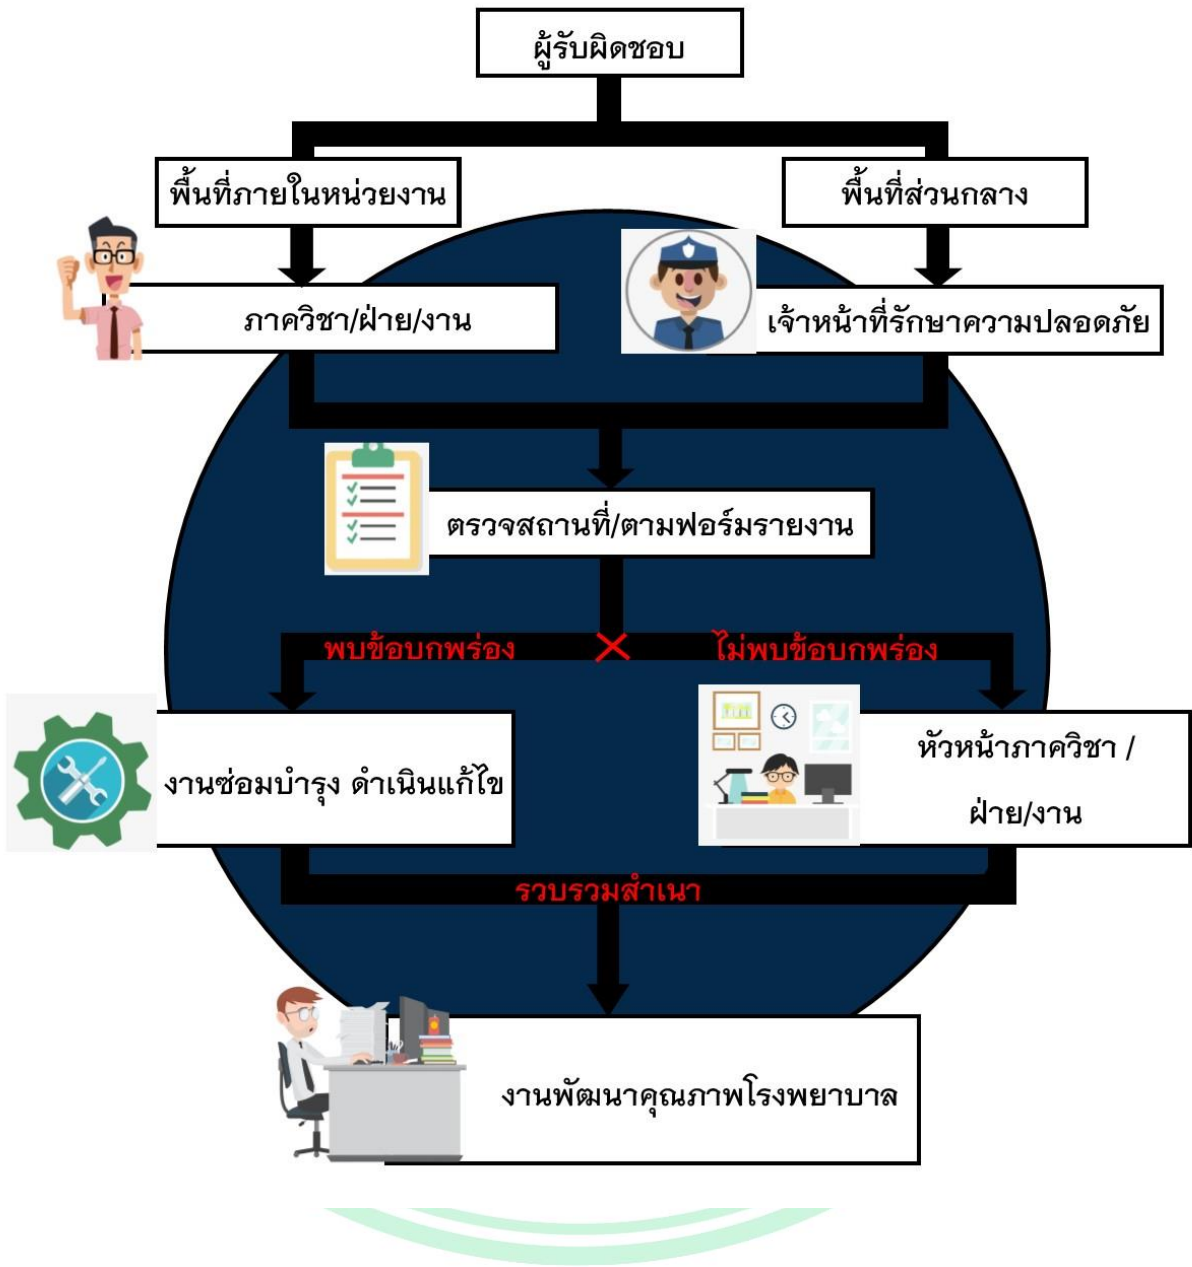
ผู้รับผิดชอบ

พื้นที่ภายในหน่วยงาน

พื้นที่ส่วนกลาง

ภาควิชา/ฝ่าย/งาน

เจ้าหน้าที่รักษาความปลอดภัย

ตรวจสถานที่/ตามฟอร์มรายงาน

พบข้อบกพร่อง

ไม่พบข้อบกพร่อง

งานซ่อมบำรุง ดำเนินแก้ไข

หัวหน้าภาควิชา /

ฝ่าย/งาน

รวบรวมสำเนา

งานพัฒนาคุณภาพโรงพยาบาล